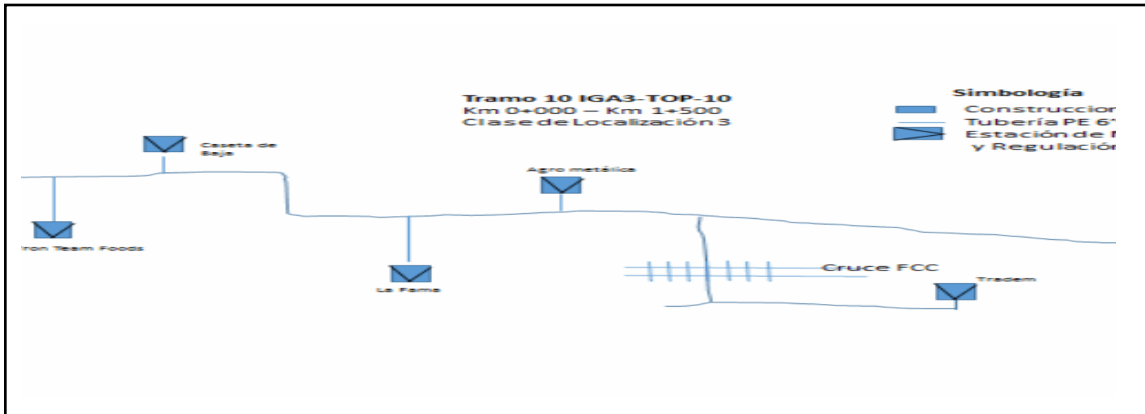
Tramo 10 IGA3-TOP-10
Km 0+000 – Km 1+500
Clase de Localización 3

Simbología
Construccion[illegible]
Tubería PE 6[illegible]
Estación de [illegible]
y Regulación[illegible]

Caseta de Bajo

Agro metálica

Iron Team Foods

La Fama

Cruce FCC

Tradem